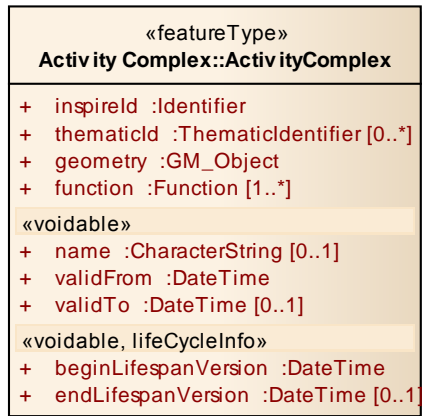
«featureType»
Activ ity Complex::Activ ityComplex

+ inspireId :Identifier
+ thematicId :ThematicIdentifier [0..*]
+ geometry :GM_Object
+ function :Function [1..*]

«voidable»
+ name :CharacterString [0..1]
+ validFrom :DateTime
+ validTo :DateTime [0..1]

«voidable, lifeCycleInfo»
+ beginLifespanVersion :DateTime
+ endLifespanVersion :DateTime [0..1]